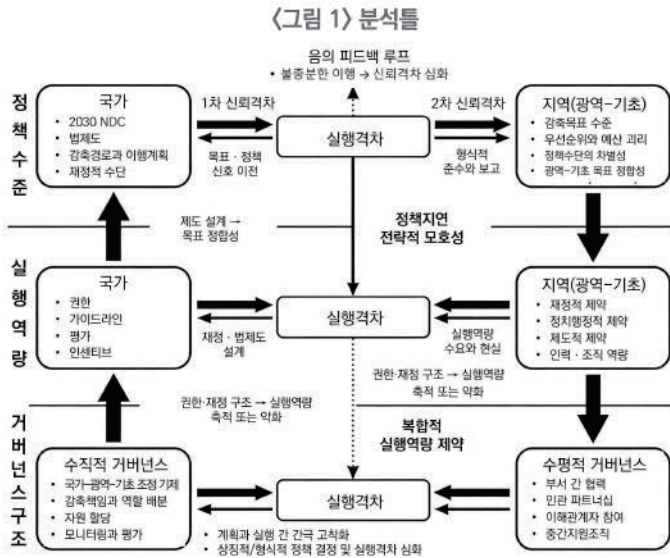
〈그림 1〉 분석틀

음의 피드백 루프
• 불충분한 이행 → 신뢰격차 심화

정책수준

국가
• 2030 NDC
• 법제도
• 감축경로과 이행계획
• 재정적 수단

1차 신뢰격차

실행격차

목표 · 정책 신호 이전

2차 신뢰격차

형식적 준수와 보고

지역(광역-기초)
• 감축목표 수준
• 우선순위와 예산 괴리
• 정책수단의 차별성
• 광역-기초 목표 정합성

제도 설계 → 목표 정합성

정책지연 전략적 모호성

실행역량

국가
• 권한
• 가이드라인
• 평가
• 인센티브

재정 · 법제도 설계

실행격차

실행역량 수요와 현실

지역(광역-기초)
• 재정적 제약
• 정치행정적 제약
• 제도적 제약
• 인력 · 조직 역량

권한·재정 구조 → 실행역량 축적 또는 약화

권한·재정 구조 → 실행역량 축적 또는 약화

복합적 실행역량 제약

거버넌스구조

수직적 거버넌스
• 국가-광역-기초 조정 기제
• 감축책임과 역할 배분
• 자원 할당
• 모니터링과 평가

실행격차

• 계획과 실행 간 간극 고착화
• 상징적/형식적 정책 결정 및 실행격차 심화

수평적 거버넌스
• 부서 간 협력
• 민관 파트너십
• 이해관계자 참여
• 중간지원조직